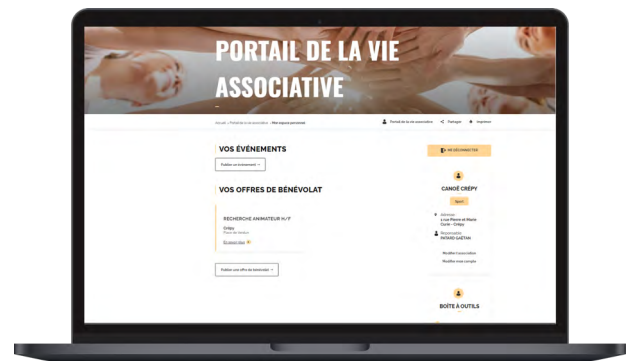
PORTAIL DE LA VIE ASSOCIATIVE

Accueil > Portail de la vie associative > Mon espace personnel

Portail de la vie associative

Partager

Imprimer

VOS ÉVÉNEMENTS

Publier un événement

VOS OFFRES DE BÉNÉVOLAT

RECHERCHE ANIMATEUR H/F

Crépy

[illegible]

En savoir plus

Publier une offre de bénévolat

SE DÉCONNECTER

CANOË CRÉPY

Sport

Adresse
1 rue Pierre et Marie Curie - Crépy

Responsable
PATARD GAETAN

Modifier l'association

Modifier mon compte

BOÎTE À OUTILS